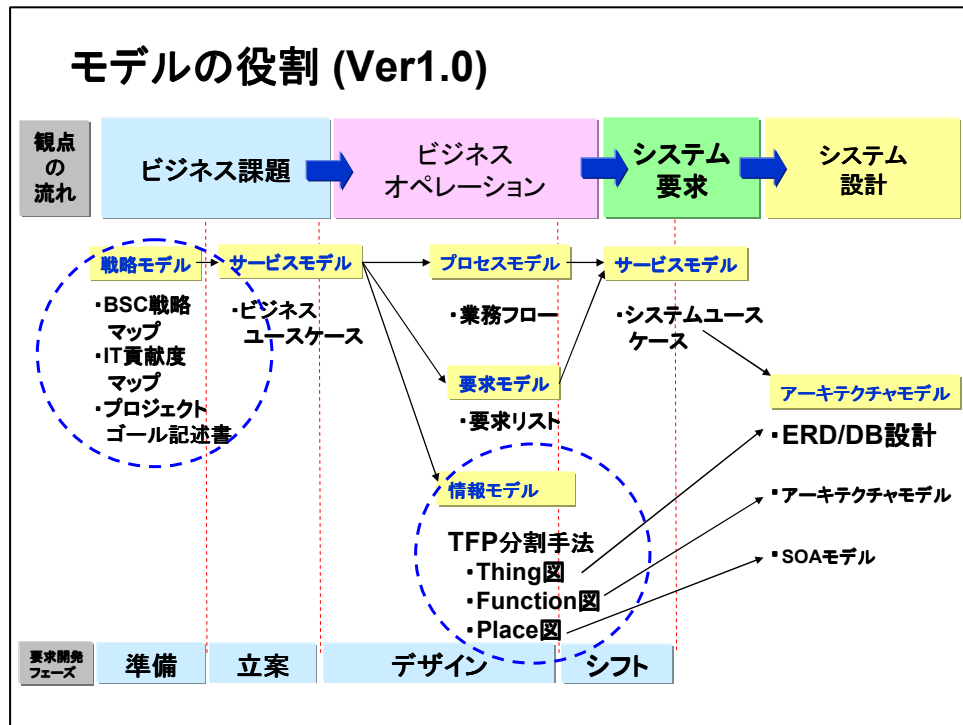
モデルの役割 (Ver1.0)

観点の流れ

ビジネス課題

ビジネスオペレーション

システム要求

システム設計

戦略モデル

・BSC戦略マップ
・IT貢献度マップ
・プロジェクトゴール記述書

サービスモデル

・ビジネスユースケース

プロセスモデル

・業務フロー

要求モデル

・要求リスト

情報モデル

TFP分割手法
・Thing図
・Function図
・Place図

サービスモデル

・システムユースケース

アーキテクチャモデル

・ERD/DB設計
・アーキテクチャモデル
・SOAモデル

要求開発フェーズ

準備

立案

デザイン

シフト